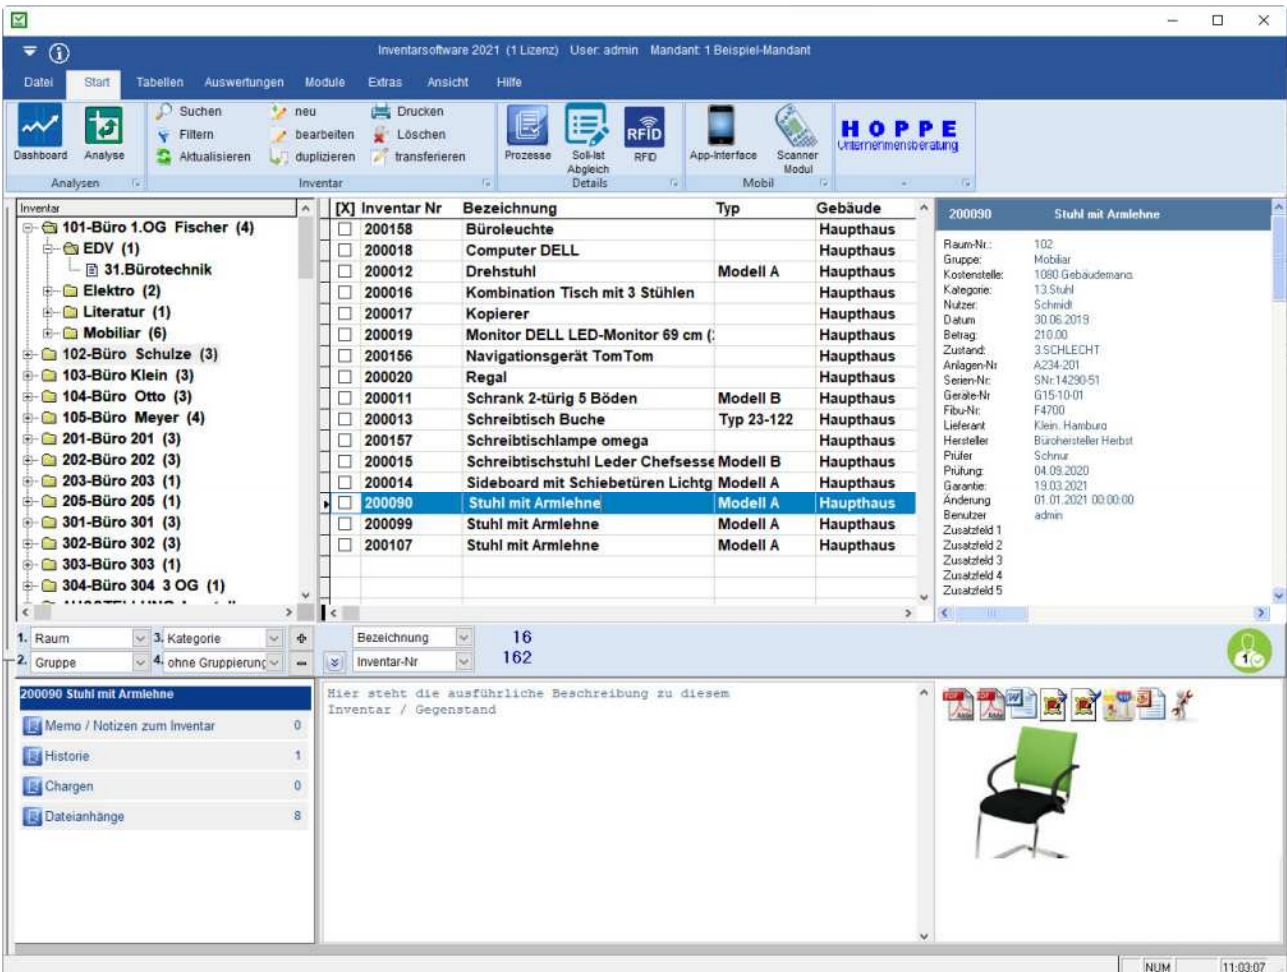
Inventarsoftware 2021 (1 Lizenz) User: admin Mandant: 1 Beispiel-Mandant

Datei Start Tabellen Auswertungen Module Extras Ansicht Hilfe

Dashboard Analyse
Analysen
Suchen neu Drucken
Filtern bearbeiten Löschen
Aktualisieren duplizieren transferieren
Inventar
Prozesse Soll-Ist Abgleich RFID
Details
App-Interface Scanner Modul
Mobil
HOPPE Unternehmensberatung

Inventar
101-Büro 1.OG Fischer (4)
EDV (1)
31.Bürotechnik
Elektro (2)
Literatur (1)
Mobiliar (6)
102-Büro Schulze (3)
103-Büro Klein (3)
104-Büro Otto (3)
105-Büro Meyer (4)
201-Büro 201 (3)
202-Büro 202 (3)
203-Büro 203 (1)
205-Büro 205 (1)
301-Büro 301 (3)
302-Büro 302 (3)
303-Büro 303 (1)
304-Büro 304 3 OG (1)

| [X] | Inventar Nr | Bezeichnung | Typ | Gebäude |
|---|---|---|---|---|
| | 200158 | Büroleuchte | | Haupthaus |
| | 200018 | Computer DELL | | Haupthaus |
| | 200012 | Drehstuhl | Modell A | Haupthaus |
| | 200016 | Kombination Tisch mit 3 Stühlen | | Haupthaus |
| | 200017 | Kopierer | | Haupthaus |
| | 200019 | Monitor DELL LED-Monitor 69 cm (: | | Haupthaus |
| | 200156 | Navigationsgerät TomTom | | Haupthaus |
| | 200020 | Regal | | Haupthaus |
| | 200011 | Schrank 2-türig 5 Böden | Modell B | Haupthaus |
| | 200013 | Schreibtisch Buche | Typ 23-122 | Haupthaus |
| | 200157 | Schreibtischlampe omega | | Haupthaus |
| | 200015 | Schreibtischstuhl Leder Chefsesse | Modell B | Haupthaus |
| | 200014 | Sideboard mit Schiebetüren Lichtg | Modell A | Haupthaus |
| | 200090 | Stuhl mit Armlehne | Modell A | Haupthaus |
| | 200099 | Stuhl mit Armlehne | Modell A | Haupthaus |
| | 200107 | Stuhl mit Armlehne | Modell A | Haupthaus |

200090 Stuhl mit Armlehne
Raum-Nr.: 102
Gruppe: Mobiliar
Kostenstelle: 1080 Gebäudemana
Kategorie: 13.Stuhl
Nutzer: Schmidt
Datum: 30.06.2019
Betrag: 210.00
Zustand: 3.SCHLECHT
Anlagen-Nr: A234-201
Serien-Nr: SNr.14290-51
Geräte-Nr: G15-10-01
Fibu-Nr: F4700
Lieferant: Klein, Hamburg
Hersteller: Bürohersteller Herbst
Prüfer: Schnur
Prüfung: 04.09.2020
Garantie: 19.03.2021
Änderung: 01.01.2021 00:00:00
Benutzer: admin
Zusatzfeld 1
Zusatzfeld 2
Zusatzfeld 3
Zusatzfeld 4
Zusatzfeld 5

1. Raum 3. Kategorie
2. Gruppe 4. ohne Gruppierung
Bezeichnung 16
Inventar-Nr 162

200090 Stuhl mit Armlehne
Memo / Notizen zum Inventar 0
Historie 1
Chargen 0
Dateianhänge 8

Hier steht die ausführliche Beschreibung zu diesem Inventar / Gegenstand

NUM 11:03:07